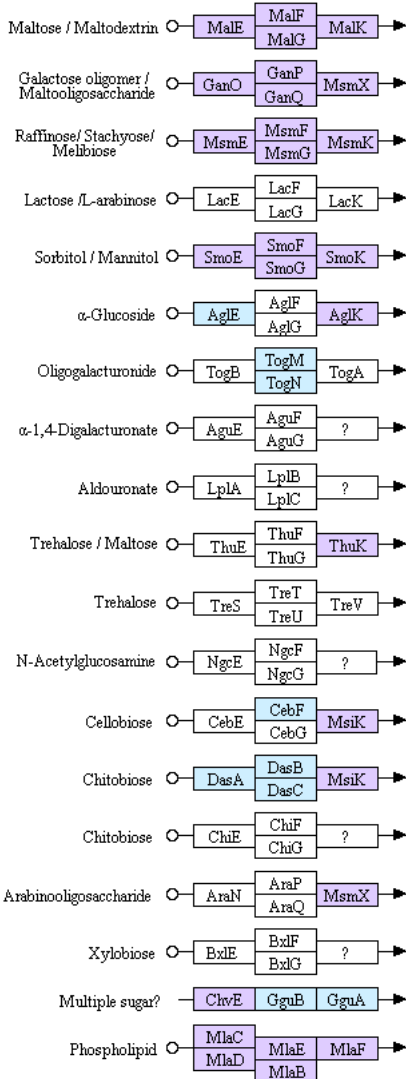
Maltose / Maltodextrin MalE MalF MalG MalK

Galactose oligomer / Maltooligosaccharide GanO GanP GanQ MsmX

Raffinose/ Stachyose/ Melibiose MsmE MsmF MsmG MsmK

Lactose /L-arabinose LacE LacF LacG LacK

Sorbitol / Mannitol SmoE SmoF SmoG SmoK

α-Glucoside AglE AglF AglG AglK

Oligogalacturonide TogB TogM TogN TogA

α-1,4-Digalacturonate AguE AguF AguG ?

Aldouronate LplA LplB LplC ?

Trehalose / Maltose ThuE ThuF ThuG ThuK

Trehalose TreS TreT TreU TreV

N-Acetylglucosamine NgcE NgcF NgcG ?

Cellobiose CebE CebF CebG MsiK

Chitobiose DasA DasB DasC MsiK

Chitobiose ChiE ChiF ChiG ?

Arabinooligosaccharide AraN AraP AraQ MsmX

Xylobiose BxlE BxlF BxlG ?

Multiple sugar? ChvE GguB GguA

Phospholipid MlaC MlaD MlaE MlaB MlaF